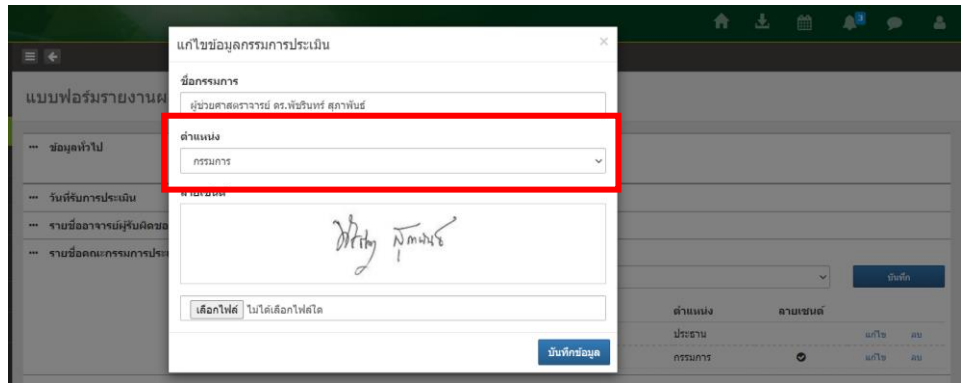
3

แบบฟอร์มรายงานผ

ข้อมูลทั่วไป

วันที่รับการประเมิน

รายชื่ออาจารย์ผู้รับผิดชอ

รายชื่อคณะกรรมการประ

แก้ไขข้อมูลกรรมการประเมิน

×

ชื่อกรรมการ

ผู้ช่วยศาสตราจารย์ ดร.พัชรินทร์ สุภาพันธ์

ตำแหน่ง

กรรมการ

ลายเซ็นต์

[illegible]

เลือกไฟล์ ไม่ได้เลือกไฟล์ใด

บันทึกข้อมูล

บันทึก

ตำแหน่ง

ลายเซ็นต์

ประธาน

แก้ไข

ลบ

กรรมการ

แก้ไข

ลบ